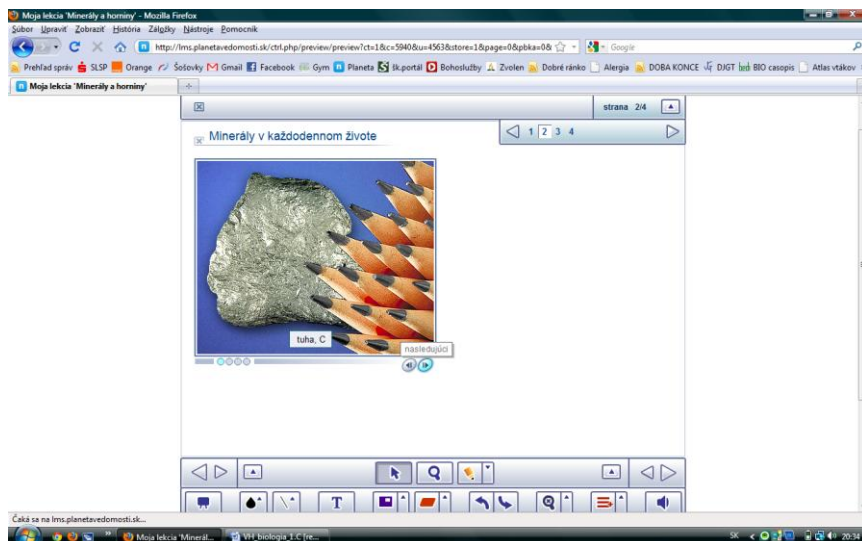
Moja lekcia 'Minerály a horniny' - Mozilla Firefox

Súbor Upraviť Zobraziť História Záložky Nástroje Pomocník

http://lms.planetavedomosti.sk/ctrl.php/preview/preview?ct=1&c=5940&u=4563&store=1&page=0&pbka=0&

Google

Prehľad správ SLSP Orange Šošovky Gmail Facebook Gym Planeta Sk.portál Bohoslužby Zvolen Dobré ránko Alergia DOBA KONCE DJGT BIO casopis Atlas vtákov

Moja lekcia 'Minerály a horniny'

strana 2/4

Minerály v každodennom živote

1 2 3 4

tuha, C

nasledujúci

T

Čaká sa na lms.planetavedomosti.sk...

Moja lekcia 'Minerál...

VH_biologia_1.C (re...

SK

20:34